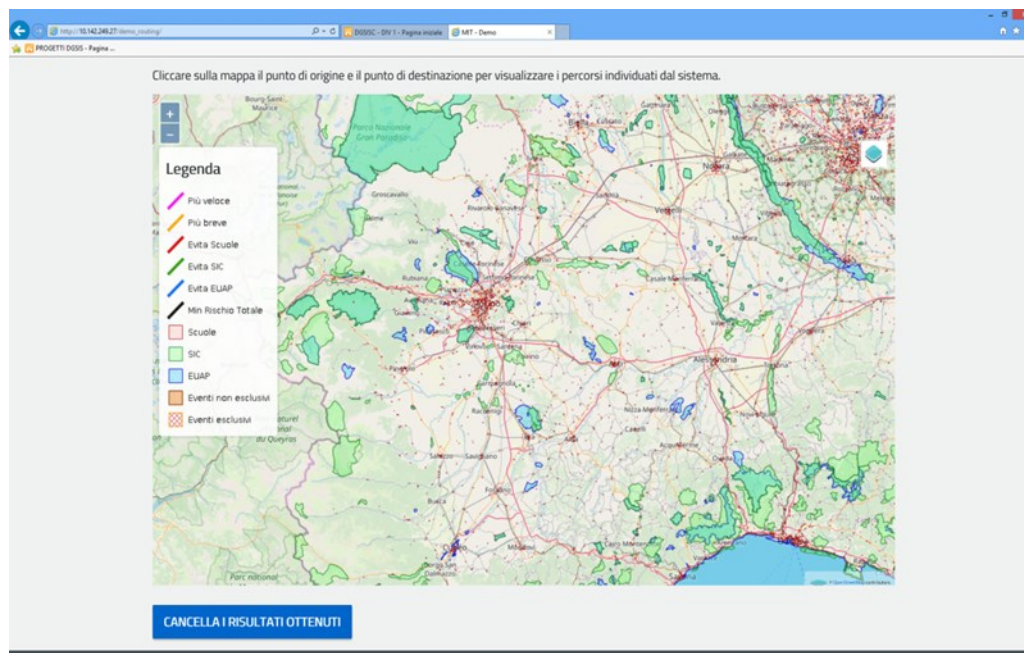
http://10.142.249.27/demo_routing/
DGSISC - DIV 1 - Pagina iniziale
MIT - Demo
PROGETTI DGSIS - Pagina ...

Cliccare sulla mappa il punto di origine e il punto di destinazione per visualizzare i percorsi individuati dal sistema.

+
−

Legenda
Più veloce
Più breve
Evita Scuole
Evita SIC
Evita EUAP
Min Rischio Totale
Scuole
SIC
EUAP
Eventi non esclusivi
Eventi esclusivi

Parco Nazionale Gran Paradiso
Novara
Alessandria
Nizza Monferrato

CANCELLA I RISULTATI OTTENUTI